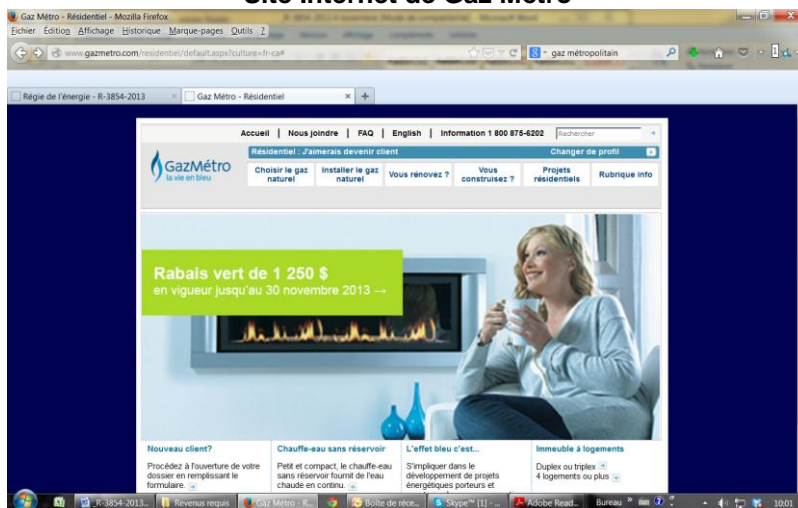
Site Internet de Gaz Métro

Gaz Métro - Résidentiel - Mozilla Firefox

Fichier Édition Affichage Historique Marque-pages Outils ?

www.gazmetro.com/residentiel/default.aspx?culture=fr-ca#

gaz métropolitain

Régie de l'énergie - R-3854-2013

Gaz Métro - Résidentiel

Accueil | Nous joindre | FAQ | English | Information 1 800 875-6202

Rechercher

Résidentiel : J'aimerais devenir client

Changer de profil

GazMétro
la vie en bleu

Choisir le gaz naturel

Installer le gaz naturel

Vous rénovez ?

Vous construisez ?

Projets résidentiels

Rubrique info

Rabais vert de 1 250 $
en vigueur jusqu'au 30 novembre 2013 →

Nouveau client?

Procédez à l'ouverture de votre dossier en remplissant le formulaire.

Chauffe-eau sans réservoir

Petit et compact, le chauffe-eau sans réservoir fournit de l'eau chaude en continu.

L'effet bleu c'est...

S'impliquer dans le développement de projets énergétiques porteurs et

Immeuble à logements

Duplex ou triplex
4 logements ou plus

R-3854-2013...

Revenus requis

Gaz Métro - R...

Boîte de réce...

Skype™ [1] - ...

Adobe Read...

Bureau

10:01